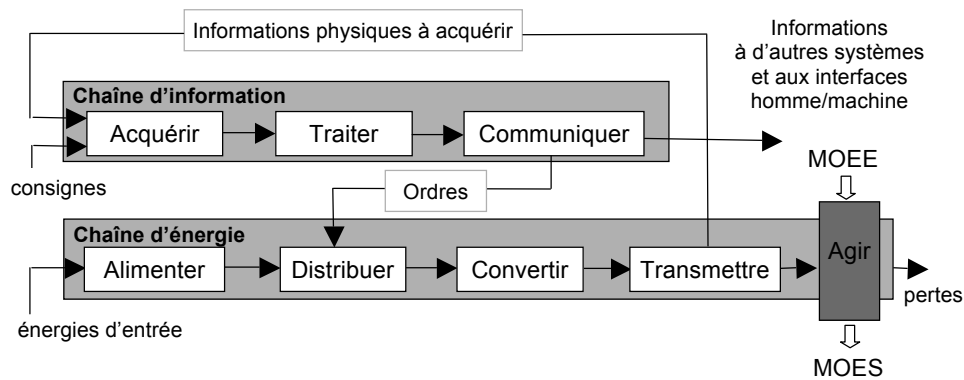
Informations physiques à acquérir

Informations à d'autres systèmes et aux interfaces homme/machine

Chaîne d'information

Acquérir

Traiter

Communiquer

consignes

Ordres

MOEE

Chaîne d'énergie

Alimenter

Distribuer

Convertir

Transmettre

Agir

pertes

énergies d'entrée

MOES